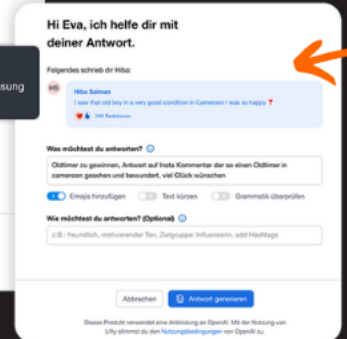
sung

Hi Eva, ich helfe dir mit deiner Antwort.

Folgendes schrieb dir Hiba:

HS

Hiba Salman
I saw that old boy in a very good condition in Cameroon I was so happy 📍

105 Reaktionen

Was möchtest du antworten?

Oldtimer zu gewinnen, Antwort auf Insta Kommentar der so einen Oldtimer in cameroon gesehen und bewundert, viel Glück wünschen

Emojis hinzufügen
Text kürzen
Grammatik überprüfen

Wie möchtest du antworten? (Optional)

z.B.: freundlich, motivierender Ton, Zielgruppe: Influencerin, add Hashtags

Abbrechen
Antwort generieren

Dieses Produkt verwendet eine Anbindung an OpenAI. Mit der Nutzung von Lifty stimmst du den Nutzungsbedingungen von OpenAI zu.